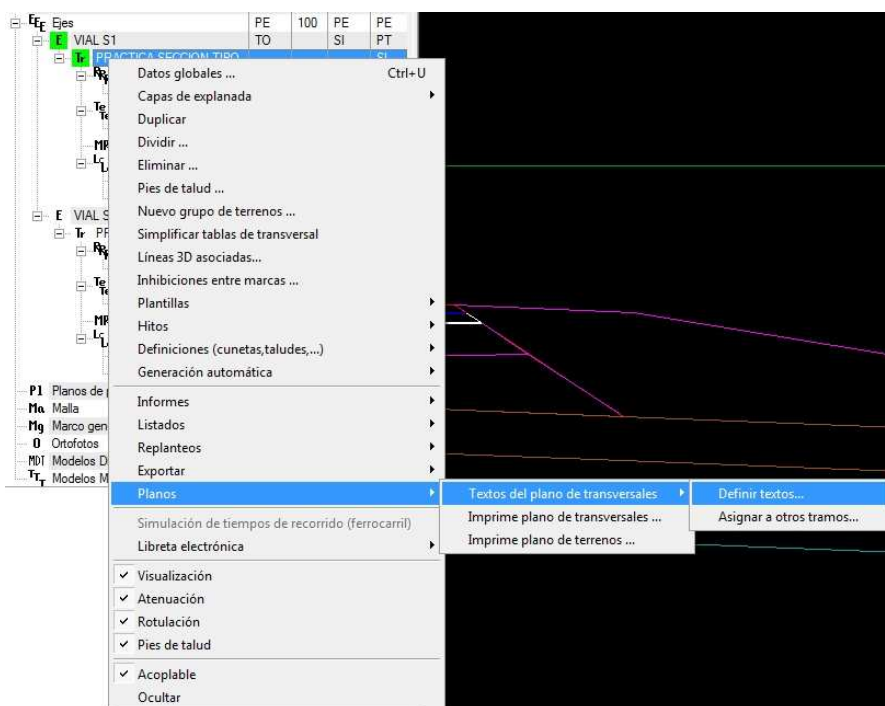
Ejes | PE | 100 | PE | PE
VIAL S1 | TO | | SI | PT
PRACTICA SECCION TIPO | SI

Datos globales ... Ctrl+U
Capas de explanada
Duplicar
Dividir ...
Eliminar ...
Pies de talud ...
Nuevo grupo de terrenos ...
Simplificar tablas de transversal
Líneas 3D asociadas...
Inhibiciones entre marcas ...
Plantillas
Hitos
Definiciones (cunetas,taludes,...)
Generación automática
Informes
Listados
Replanteos
Exportar
Planos
Simulación de tiempos de recorrido (ferrocarril)
Libreta electrónica
✓ Visualización
✓ Atenuación
✓ Rotulación
✓ Pies de talud
✓ Acoplable
Ocultar

Textos del plano de transversales
Imprime plano de transversales ...
Imprime plano de terrenos ...

Definir textos...
Asignar a otros tramos...

VIAL S
PF
Pl Planos de
Ma Malla
Mg Marco gen
O Ortofotos
MDT Modelos D
Modelos M